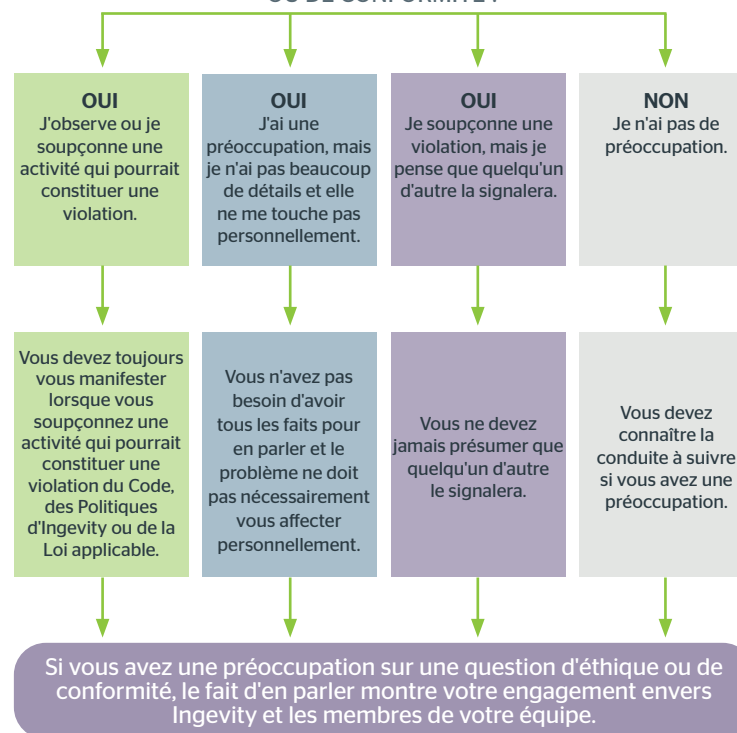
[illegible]

OUI
J'observe ou je soupçonne une activité qui pourrait constituer une violation.

OUI
J'ai une préoccupation, mais je n'ai pas beaucoup de détails et elle ne me touche pas personnellement.

OUI
Je soupçonne une violation, mais je pense que quelqu'un d'autre la signalera.

NON
Je n'ai pas de préoccupation.

Vous devez toujours vous manifester lorsque vous soupçonnez une activité qui pourrait constituer une violation du Code, des Politiques d'Ingevity ou de la Loi applicable.

Vous n'avez pas besoin d'avoir tous les faits pour en parler et le problème ne doit pas nécessairement vous affecter personnellement.

Vous ne devez jamais présumer que quelqu'un d'autre le signalera.

Vous devez connaître la conduite à suivre si vous avez une préoccupation.

Si vous avez une préoccupation sur une question d'éthique ou de conformité, le fait d'en parler montre votre engagement envers Ingevity et les membres de votre équipe.